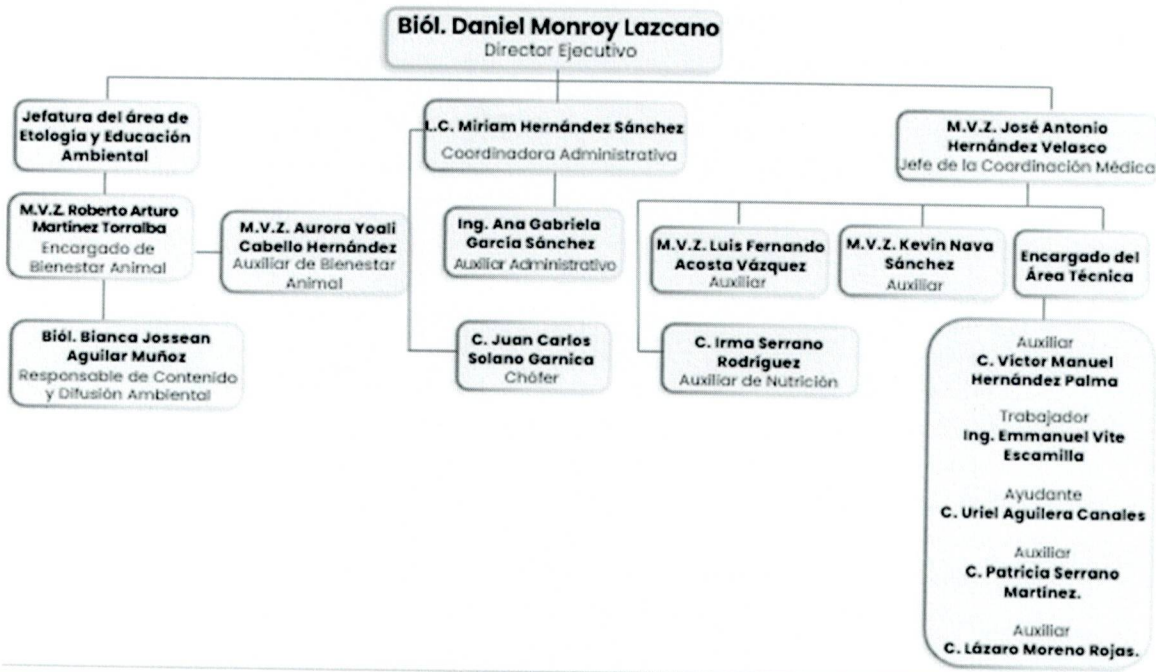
Biól. Daniel Monroy Lazcano
Director Ejecutivo

Jefatura del área de Etologia y Educación Ambiental

M.V.Z. Roberto Arturo Martinez Torralba
Encargado de Bienestar Animal

M.V.Z. Aurora Yoali Cabello Hernández
Auxiliar de Bienestar Animal

Biól. Bianca Jossean Aguilar Muñoz
Responsable de Contenido y Difusión Ambiental

L.C. Miriam Hernández Sánchez
Coordinadora Administrativa

Ing. Ana Gabriela Garcia Sánchez
Auxiliar Administrativo

C. Juan Carlos Solano Garnica
Chófer

M.V.Z. José Antonio Hernández Velasco
Jefe de la Coordinación Médica

M.V.Z. Luis Fernando Acosta Vázquez
Auxiliar

C. Irma Serrano Rodríguez
Auxiliar de Nutrición

M.V.Z. Kevin Nava Sánchez
Auxiliar

Encargado del Área Técnica

Auxiliar
C. Victor Manuel Hernández Palma

Trabajador
Ing. Emmanuel Vite Escamilla

Ayudante
C. Uriel Aguilera Canales

Auxiliar
C. Patricia Serrano Martínez.

Auxiliar
C. Lázaro Moreno Rojas.